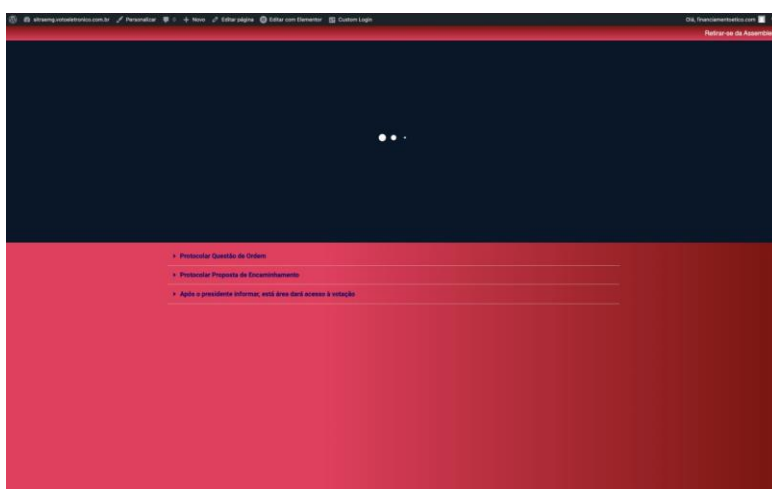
streamg.votoeletronico.com.br Personalizar 0 + Novo Editar página Editar com Elementor Custom Login

Olá, financiamentoetico.com

Retirar-se da Assemble

▸ Protocolar Questão de Ordem

▸ Protocolar Proposta de Encaminhamento

▸ Após o presidente informar, está área dará acesso à votação